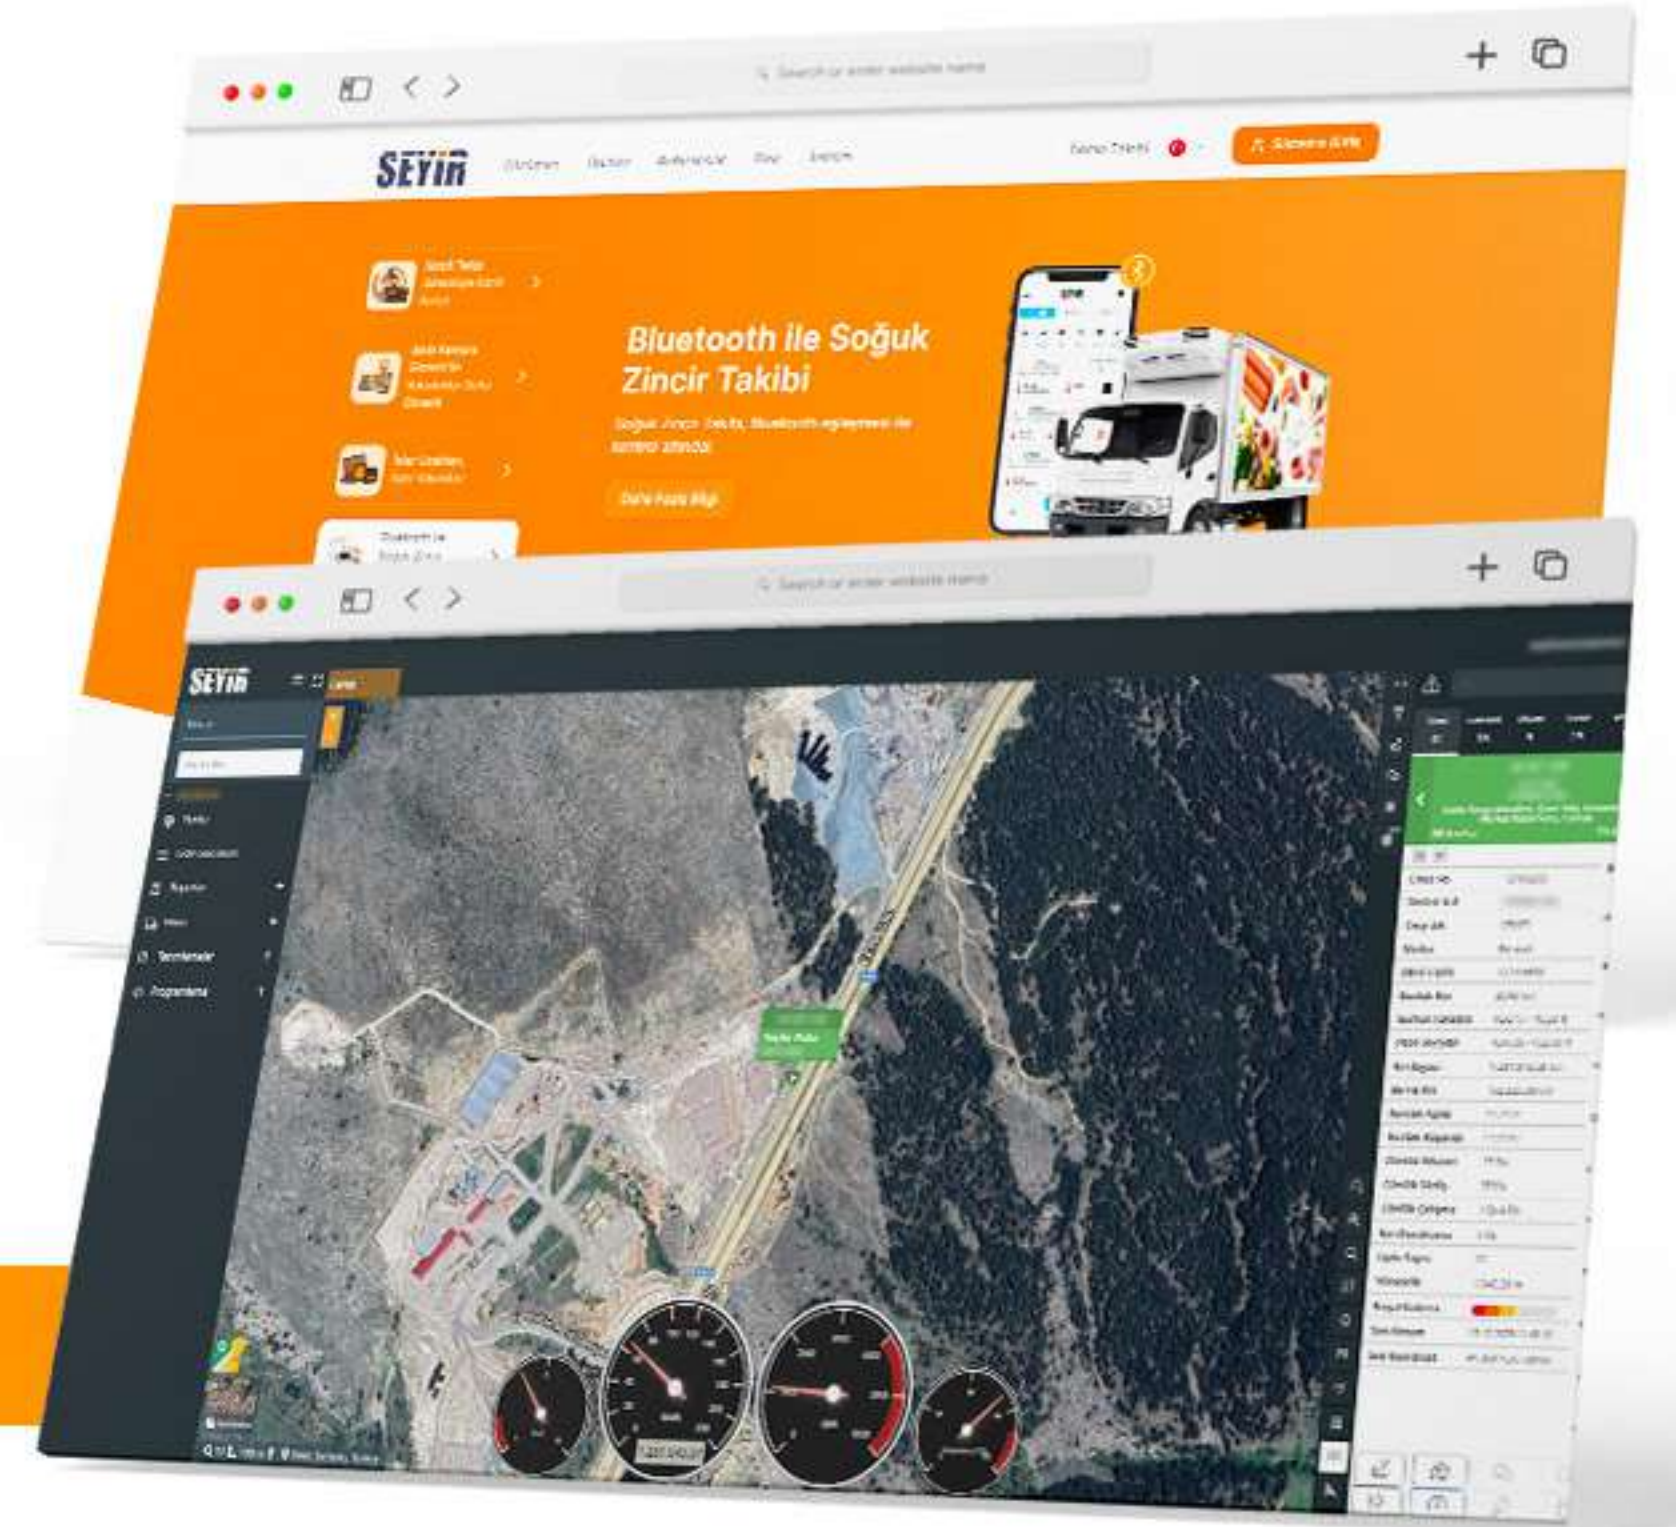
Search or enter website name

SEYİR

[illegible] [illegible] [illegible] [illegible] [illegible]

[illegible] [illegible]

Bluetooth ile Soğuk Zincir Takibi

Soğuk Zincir Takibi, Bluetooth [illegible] ile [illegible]

Daha Fazla Bilgi

Bluetooth ile Soğuk Zincir

Search or enter website name

SEYİR

Teknikler

Programlama